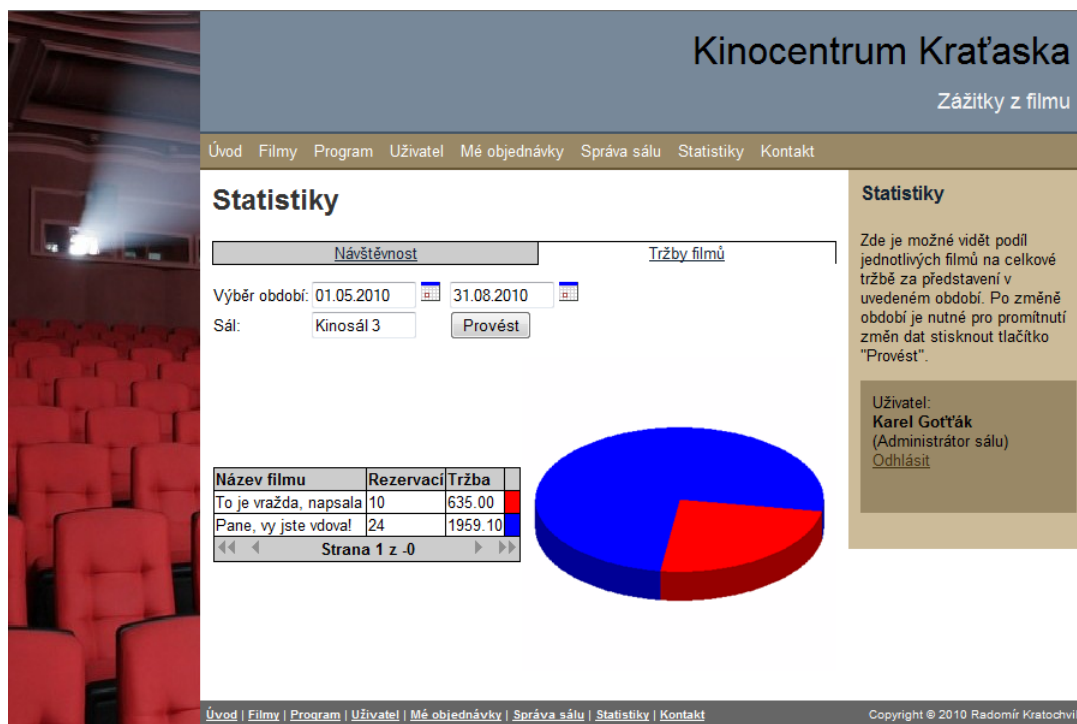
Kinocentrum Kraťaska

Zážitky z filmu

Úvod Filmy Program Uživatel Mé objednávky Správa sálu Statistiky Kontakt

Statistiky

Návštěvnost Tržby filmů

Výběr období: 01.05.2010 31.08.2010

Sál: Kinosál 3 Provést

| Název filmu | Rezervací | Tržba | |
|---|---|---|---|
| To je vražda, napsala | 10 | 635.00 | |
| Pane, vy jste vdova! | 24 | 1959.10 | |

Strana 1 z -0

Statistiky

Zde je možné vidět podíl jednotlivých filmů na celkové tržbě za představení v uvedeném období. Po změně období je nutné pro promítnutí změn dat stisknout tlačítko "Provést".

Uživatel:
Karel Goťťák
(Administrátor sálu)
Odhlásit

Úvod | Filmy | Program | Uživatel | Mé objednávky | Správa sálu | Statistiky | Kontakt

Copyright © 2010 Radomír Kratochvíl